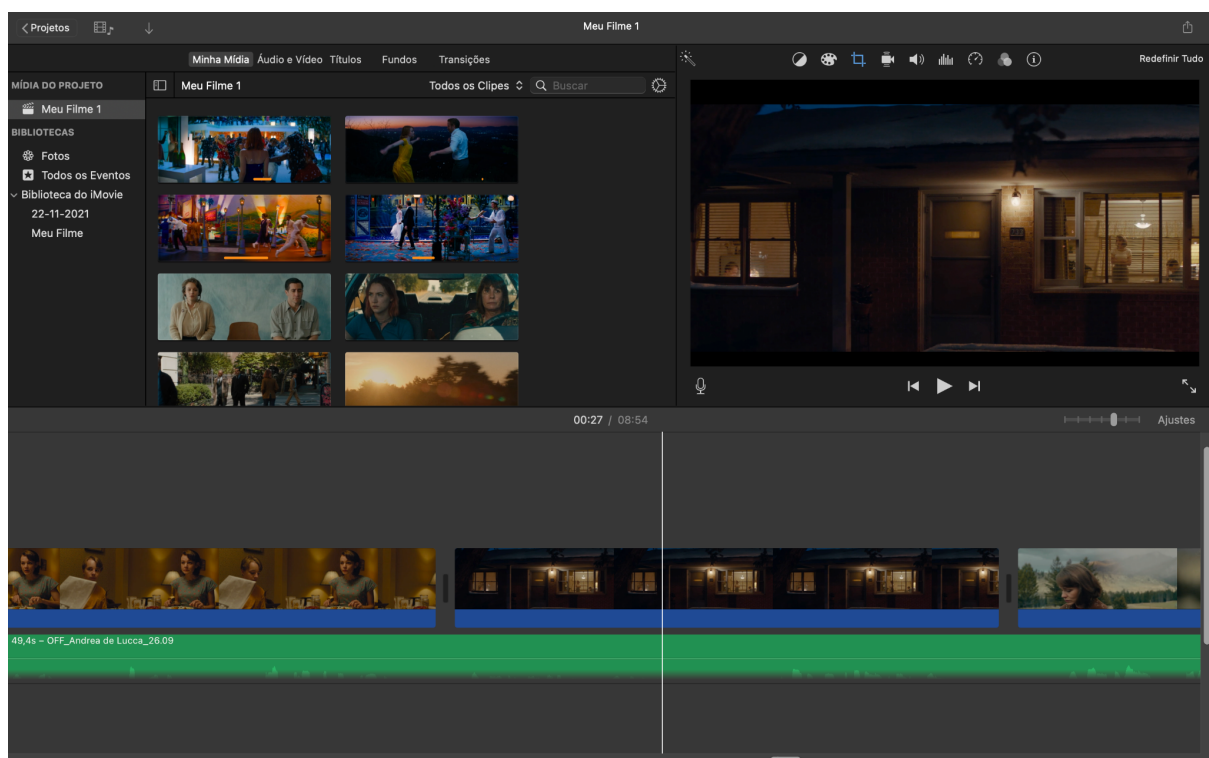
< Projetos

Meu Filme 1

Minha Mídia Áudio e Vídeo Títulos Fundos Transições

Redefinir Tudo

MÍDIA DO PROJETO
Meu Filme 1
BIBLIOTECAS
Fotos
Todos os Eventos
Biblioteca do iMovie
22-11-2021
Meu Filme

Meu Filme 1 Todos os Clipes Buscar

00:27 / 08:54

Ajustes

49,4s – OFF_Andrea de Lucca_26.09